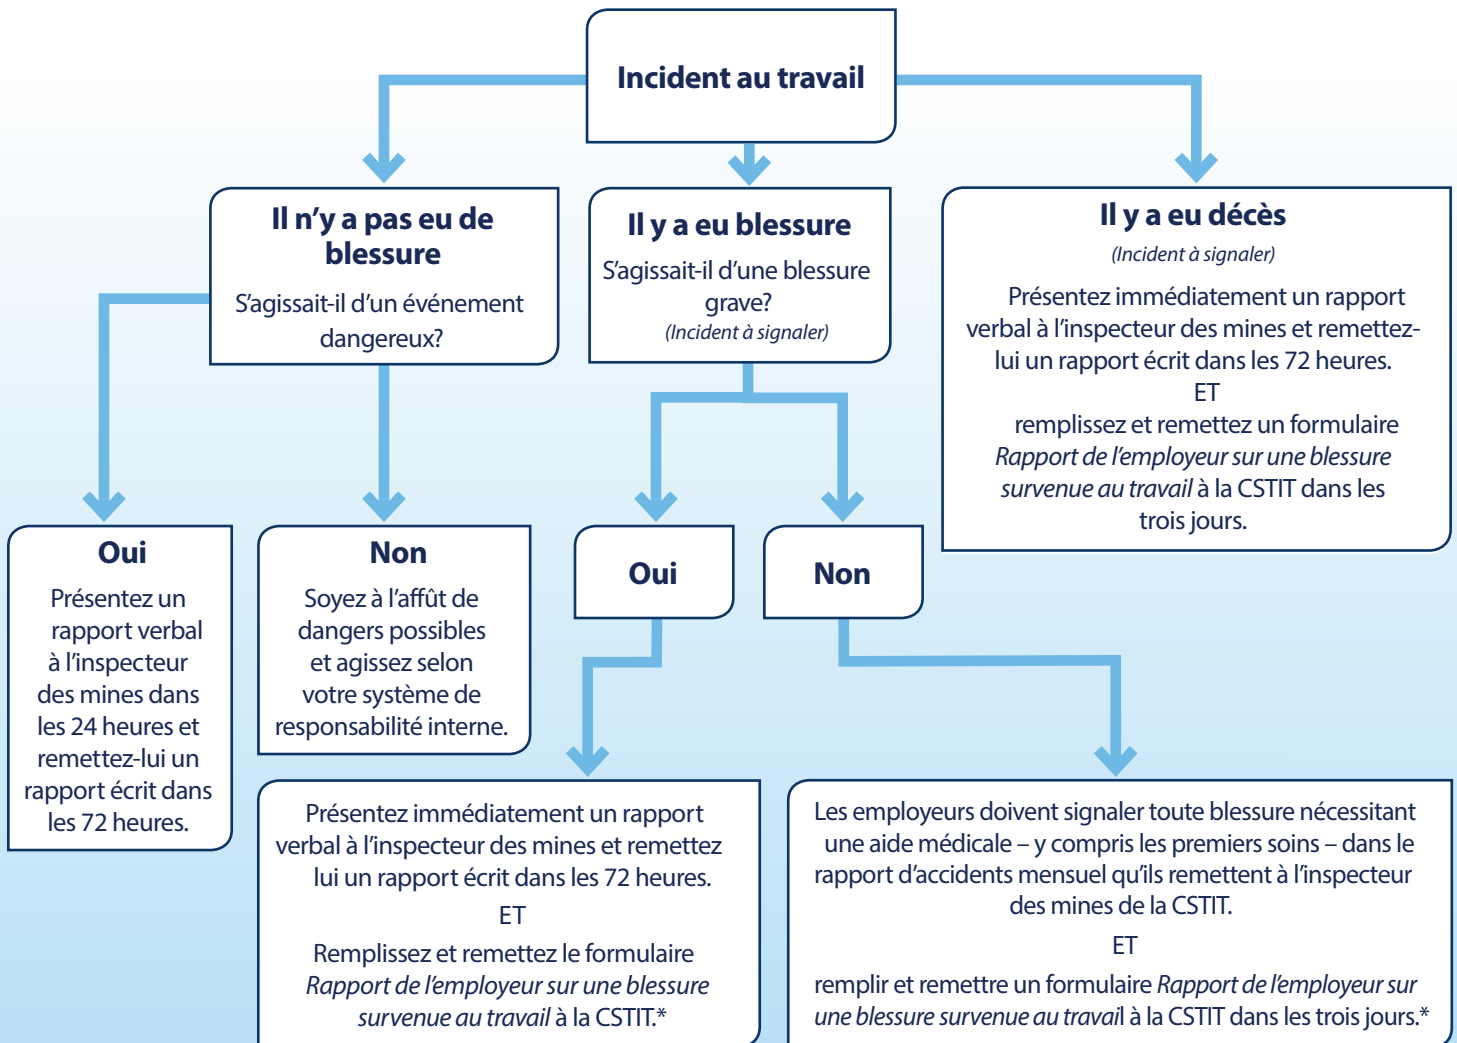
Incident au travail

Il n'y a pas eu de blessure

S'agissait-il d'un événement dangereux?

Il y a eu blessure

S'agissait-il d'une blessure grave?

(Incident à signaler)

Il y a eu décès

(Incident à signaler)

Présentez immédiatement un rapport verbal à l'inspecteur des mines et remettez-lui un rapport écrit dans les 72 heures.

ET

remplissez et remettez un formulaire *Rapport de l'employeur sur une blessure survenue au travail* à la CSTIT dans les trois jours.

Oui

Présentez un rapport verbal à l'inspecteur des mines dans les 24 heures et remettez-lui un rapport écrit dans les 72 heures.

Non

Soyez à l'affût de dangers possibles et agissez selon votre système de responsabilité interne.

Oui

Non

Présentez immédiatement un rapport verbal à l'inspecteur des mines et remettez lui un rapport écrit dans les 72 heures.

ET

Remplissez et remettez le formulaire *Rapport de l'employeur sur une blessure survenue au travail* à la CSTIT.*

Les employeurs doivent signaler toute blessure nécessitant une aide médicale – y compris les premiers soins – dans le rapport d'accidents mensuel qu'ils remettent à l'inspecteur des mines de la CSTIT.

ET

remplir et remettre un formulaire *Rapport de l'employeur sur une blessure survenue au travail* à la CSTIT dans les trois jours.*